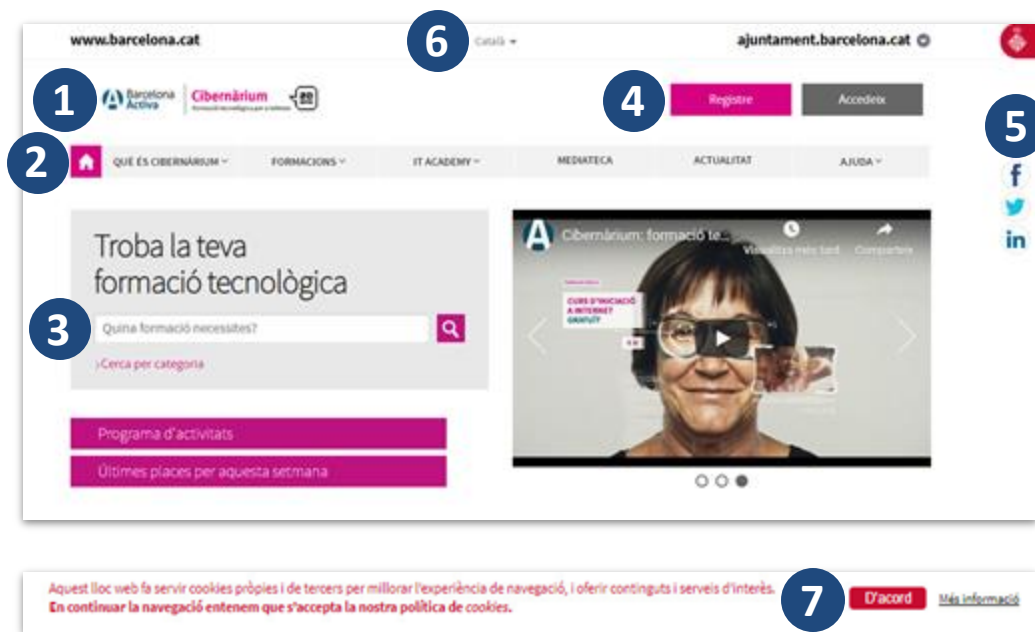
www.barcelona.cat

6 Català

ajuntament.barcelona.cat

1 Barcelona Activa Cibernàrium Formació tecnològica per a tothom

4 Registre Accedeix

5

2 QUÈ ÉS CIBERNÀRIUM FORMACIONS IT ACADEMY MEDIATECA ACTUALITAT AJUDA

Troba la teva formació tecnològica

3 Quina formació necessites?

›Cerca per categoria

Programa d'activitats

Últimes places per aquesta setmana

Cibernàrium: formació te...

Visualitza més tard

Compartir

CURS D'INICIACIÓ A INTERNET GRATUÏT

Aquest lloc web fa servir cookies pròpies i de tercers per millorar l'experiència de navegació, i oferir continguts i serveis d'interès.
En continuar la navegació entenem que s'accepta la nostra política de cookies.

7 D'acord Més informació